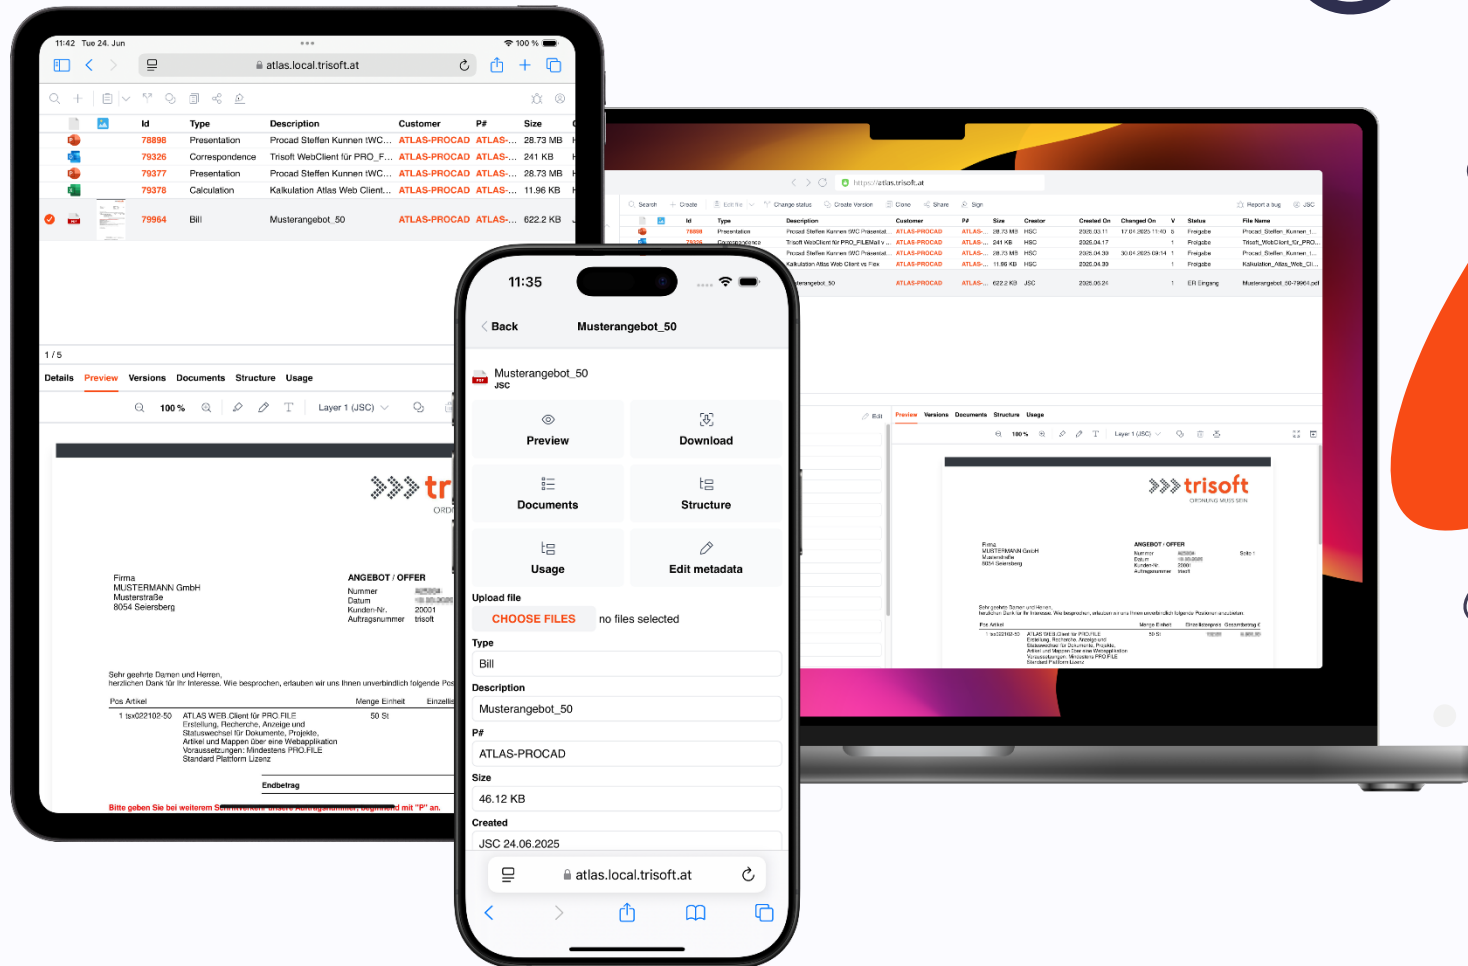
11:42 Tue 24. Jun
100 %
atlas.local.trisoft.at

| | Id | Type | Description | Customer | P# | Size |
|---|---|---|---|---|---|---|
| | 78898 | Presentation | Procad Steffen Kunnen IWC... | ATLAS-PROCAD | ATLAS-... | 28.73 MB |
| | 79326 | Correspondence | Trisoft WebClient für PRO_F... | ATLAS-PROCAD | ATLAS-... | 241 KB |
| | 79377 | Presentation | Procad Steffen Kunnen IWC... | ATLAS-PROCAD | ATLAS-... | 28.73 MB |
| | 79378 | Calculation | Kalkulation Atlas Web Client... | ATLAS-PROCAD | ATLAS-... | 11.96 KB |
| | 79964 | Bill | Musterangebot_50 | ATLAS-PROCAD | ATLAS-... | 622.2 KB |

1 / 5
Details Preview Versions Documents Structure Usage
100 % Layer 1 (JSC)

Firma
MUSTERMANN GmbH
Musterstraße
8054 Seiersberg

ANGEBOT / OFFER
Nummer
Datum
Kunden-Nr. 20001
Auftragsnummer trisoft

Sehr geehrte Damen und Herren,
herzlichen Dank für Ihr Interesse. Wie besprochen, erlauben wir uns Ihnen unverbindlich folgende Pos

Pos Artikel Menge Einheit Einzelpr
1 tsx022102-50 ATLAS WEB.Client für PRO.FILE 50 St
Erstellung, Recherche, Anzeige und Statuswechsel für Dokumente, Projekte, Artikel und Mappen über eine Webapplikation
Voraussetzungen: Mindestens PRO.FILE
Standard Plattform Lizenz

Endbetrag

Bitte geben Sie bei weiterem Schriftverkehr unsere Auftragsnummer, beginnend mit "P" an.

11:35
Back Musterangebot_50
Musterangebot_50
JSC
Preview
Download
Documents
Structure
Usage
Edit metadata
Upload file
CHOOSE FILES no files selected
Type
Bill
Description
Musterangebot_50
P#
ATLAS-PROCAD
Size
46.12 KB
Created
JSC 24.06.2025
atlas.local.trisoft.at

https://atlas.trisoft.at
Search Create Edit file Change status Create Version Clone Share Sign Report a bug JSC
Id Type Description Customer P# Size Creator Created On Changed On V Status File Name
Preview Versions Documents Structure Usage
100 % Layer 1 (JSC)
trisoft
ORDNUNG MUSS SEIN